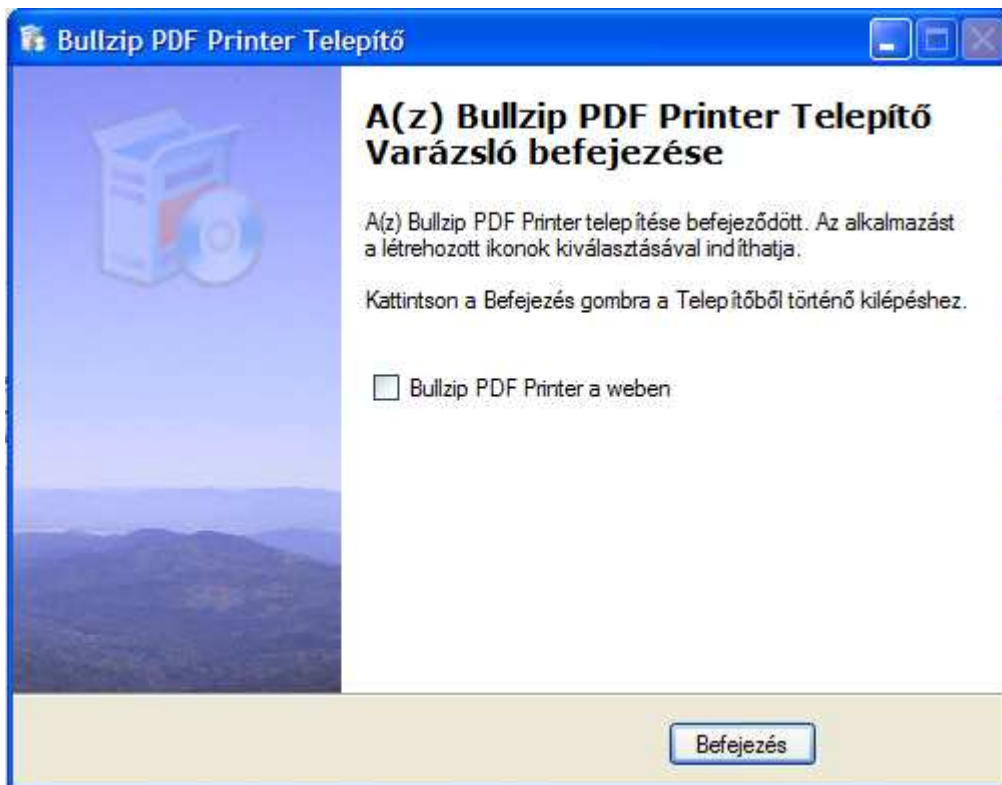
Bullzip PDF Printer Telepítő

A(z) Bullzip PDF Printer Telepítő Varázsló befejezése

A(z) Bullzip PDF Printer telepítése befejeződött. Az alkalmazást a létrehozott ikonok kiválasztásával indíthatja.

Kattintson a Befejezés gombra a Telepítőből történő kilépéshez.

Bullzip PDF Printer a weben

Befejezés